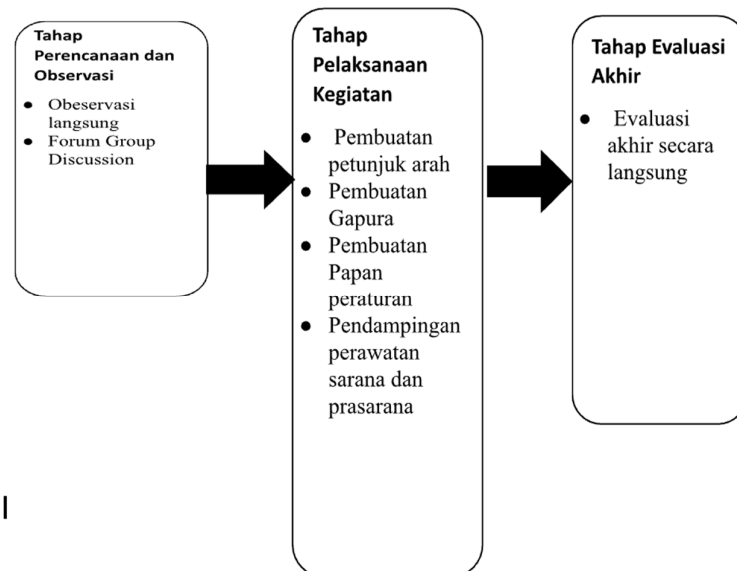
Tahap Perencanaan dan Observasi

- Obeservasi langsung
- Forum Group Discussion

Tahap Pelaksanaan Kegiatan

- Pembuatan petunjuk arah
- Pembuatan Gapura
- Pembuatan Papan peraturan
- Pendampingan perawatan sarana dan prasarana

Tahap Evaluasi Akhir

- Evaluasi akhir secara langsung